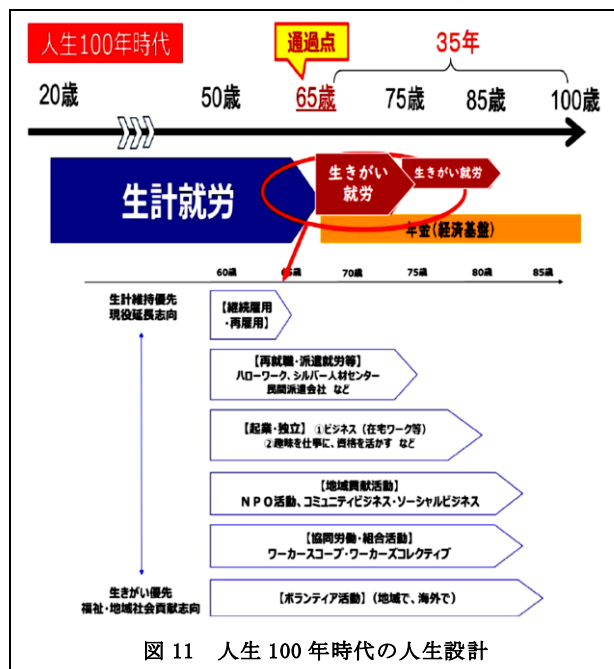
人生100年時代

通過点

35年

20歳

50歳

65歳

75歳

85歳

100歳

生計就労

生きがい就労

生きがい就労

年金(経済基盤)

60歳

65歳

70歳

75歳

80歳

85歳

生計維持優先
現役延長志向

【継続雇用・再雇用】

【再就職・派遣就労等】
ハローワーク、シルバー人材センター
民間派遣会社 など

【起業・独立】 ①ビジネス(在宅ワーク等)
②趣味を仕事に、資格を活かす など

【地域貢献活動】
NPO活動、コミュニティビジネス・ソーシャルビジネス

【協同労働・組合活動】
ワーカーズコープ・ワーカーズコレクティブ

生きがい優先
福祉・地域社会貢献志向

【ボランティア活動】(地域で、海外で)

図 11 人生 100 年時代の人生設計